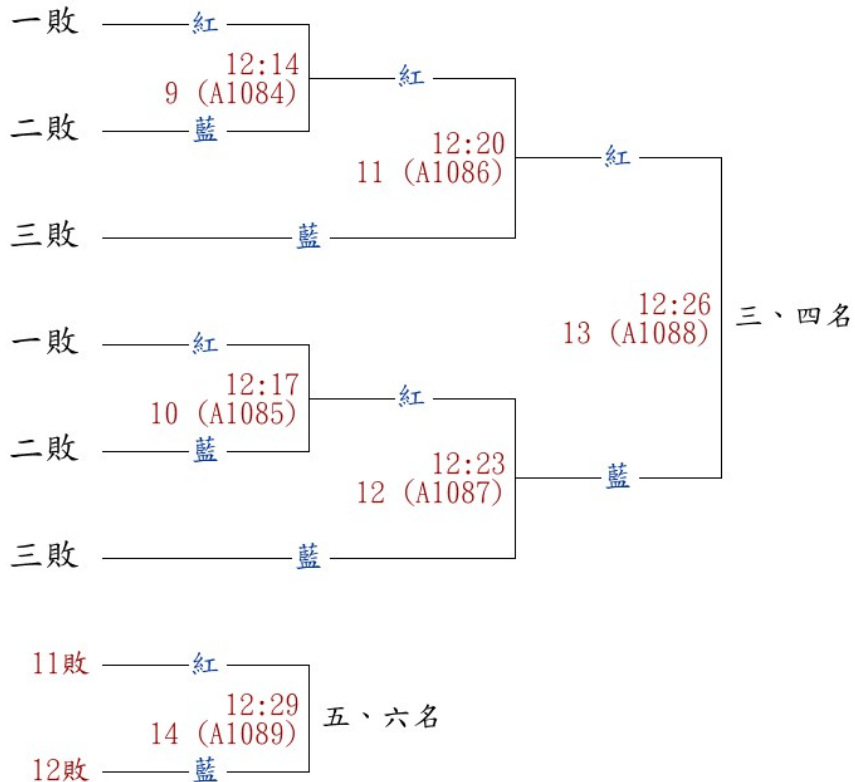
一敗 紅

12:14
9 (A1084)

紅

二敗 藍

12:20
11 (A1086)

紅

三敗 藍

12:26
13 (A1088)

三、四名

一敗 紅

12:17
10 (A1085)

紅

二敗 藍

12:23
12 (A1087)

藍

三敗 藍

11敗 紅

12:29
14 (A1089)

五、六名

12敗 藍